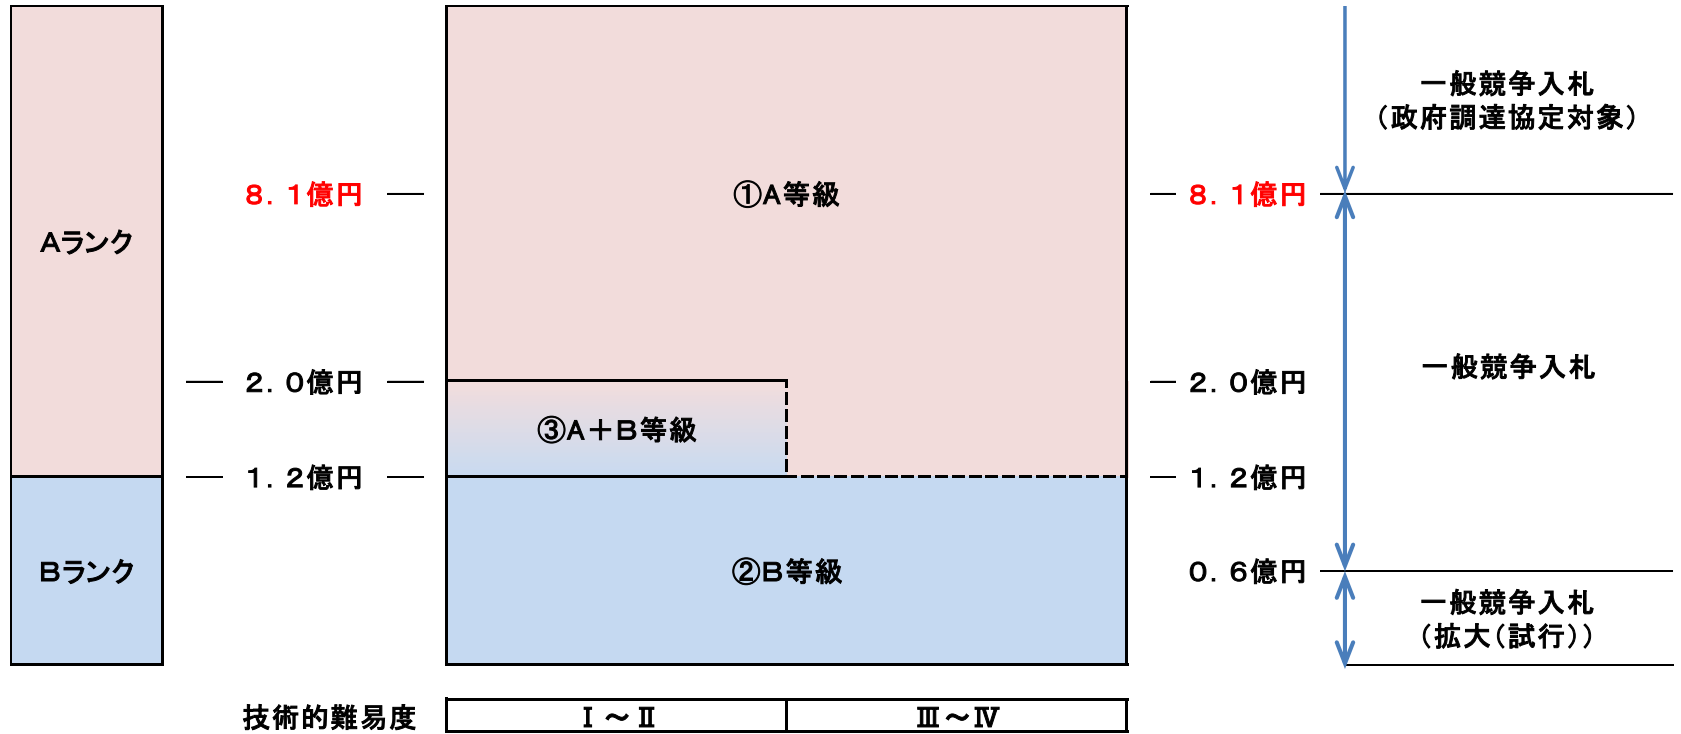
Aランク

Bランク

8．1億円

2．0億円

1．2億円

①A等級

③A＋B等級

②B等級

8．1億円

2．0億円

1．2億円

0．6億円

一般競争入札
（政府調達協定対象）

一般競争入札

一般競争入札
（拡大（試行））

技術的難易度

| Ⅰ～Ⅱ | Ⅲ～Ⅳ |
|---|---|